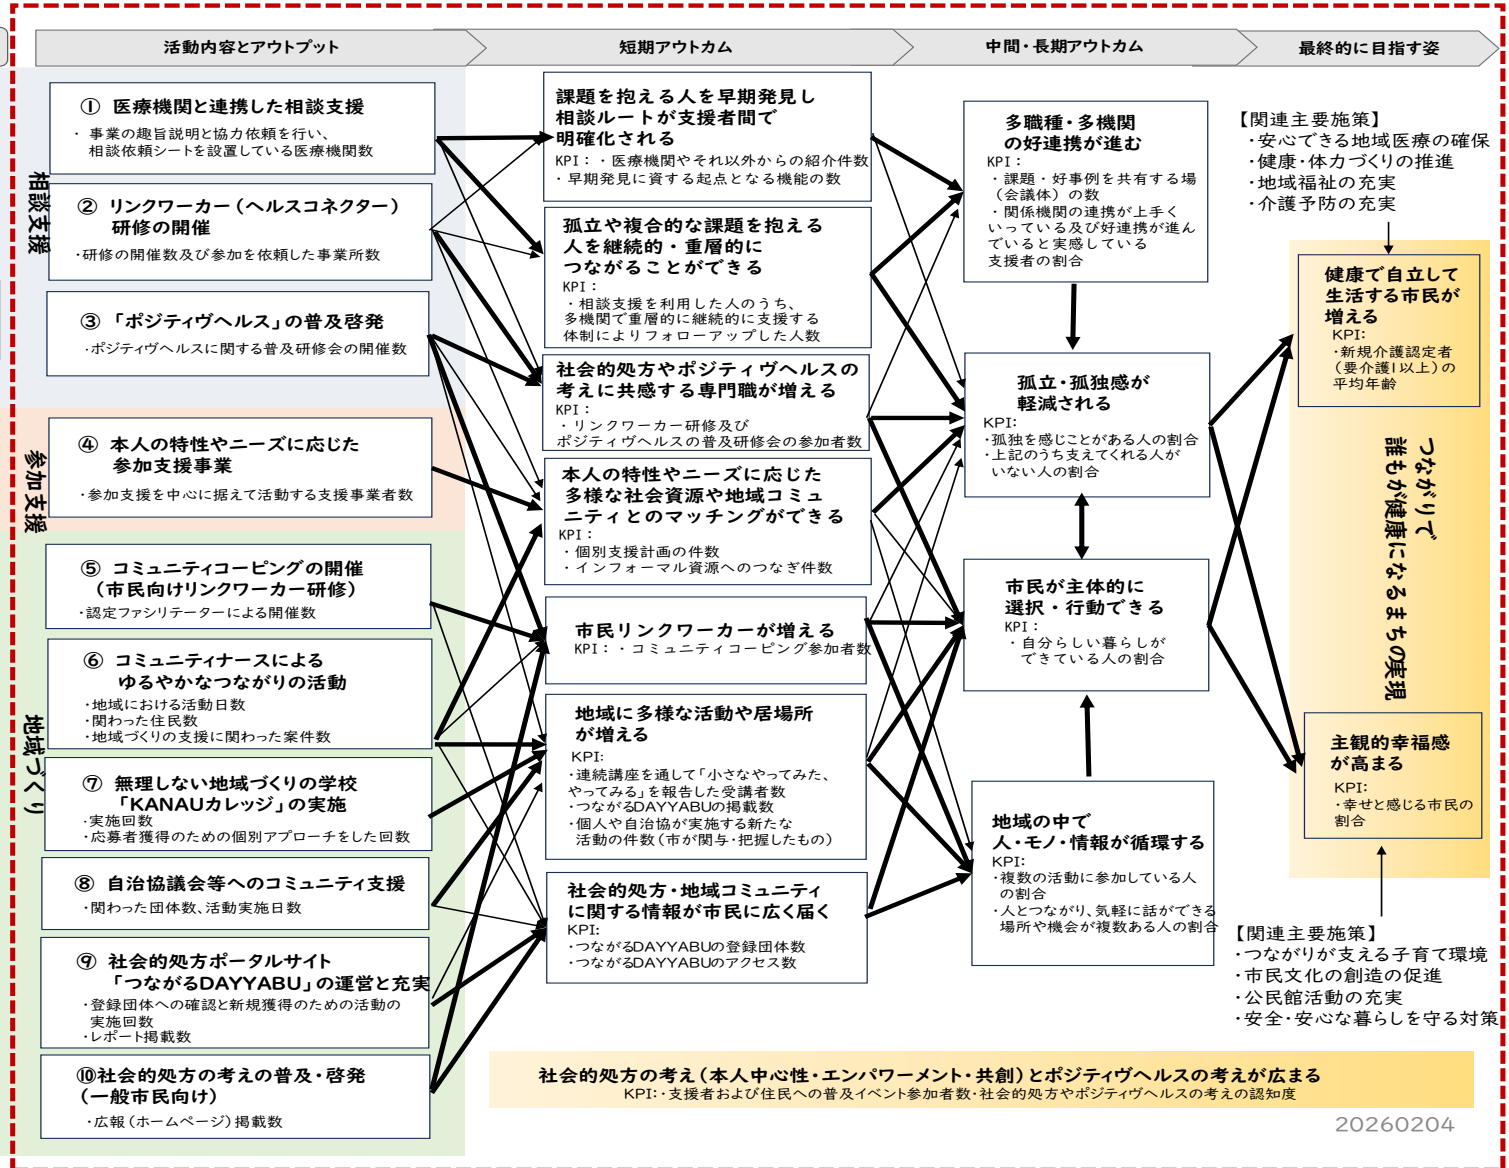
活動内容とアウトプット

短期アウトカム

中間・長期アウトカム

最終的に目指す姿

相談支援

① 医療機関と連携した相談支援
・事業の趣旨説明と協力依頼を行い、相談依頼シートを設置している医療機関数

② リンクワーカー（ヘルスコネクター）研修の開催
・研修の開催数及び参加を依頼した事業所数

③ 「ポジティヴヘルス」の普及啓発
・ポジティヴヘルスに関する普及研修会の開催数

参加支援

④ 本人の特性やニーズに応じた参加支援事業
・参加支援を中心に据えて活動する支援事業者数

地域づくり

⑤ コミュニティコーピングの開催（市民向けリンクワーカー研修）
・認定ファシリテーターによる開催数

⑥ コミュニティナースによるゆるやかなつながりの活動
・地域における活動日数
・関わった住民数
・地域づくりの支援に関わった案件数

⑦ 無理しない地域づくりの学校「KANAUカレッジ」の実施
・実施回数
・応募者獲得のための個別アプローチをした回数

⑧ 自治協議会等へのコミュニティ支援
・関わった団体数、活動実施日数

⑨ 社会的処方ポータルサイト「つながるDAYYABU」の運営と充実
・登録団体への確認と新規獲得のための活動の実施回数
・レポート掲載数

⑩社会的処方の考えの普及・啓発（一般市民向け）
・広報（ホームページ）掲載数

課題を抱える人を早期発見し相談ルートが支援者間で明確化される
KPI：・医療機関やそれ以外からの紹介件数
・早期発見に資する起点となる機能の数

孤立や複合的な課題を抱える人を継続的・重層的につながることができる
KPI：
・相談支援を利用した人のうち、多機関で重層的に継続的に支援する体制によりフォローアップした人数

社会的処方やポジティヴヘルスの考えに共感する専門職が増える
KPI：
・リンクワーカー研修及びポジティヴヘルスの普及研修会の参加者数

本人の特性やニーズに応じた多様な社会資源や地域コミュニティとのマッチングができる
KPI：
・個別支援計画の件数
・インフォーマル資源へのつなぎ件数

市民リンクワーカーが増える
KPI：・コミュニティコーピング参加者数

地域に多様な活動や居場所が増える
KPI:
・連続講座を通して「小さなやってみた、やってみる」を報告した受講者数
・つながるDAYYABUの掲載数
・個人や自治協が実施する新たな活動の件数（市が関与・把握したもの）

社会的処方・地域コミュニティに関する情報が市民に広く届く
KPI:
・つながるDAYYABUの登録団体数
・つながるDAYYABUのアクセス数

多職種・多機関の好連携が進む
KPI：
・課題・好事例を共有する場（会議体）の数
・関係機関の連携が上手くいっている及び好連携が進んでいると実感している支援者の割合

孤立・孤独感が軽減される
KPI:
・孤独を感じことがある人の割合
・上記のうち支えてくれる人がいない人の割合

市民が主体的に選択・行動できる
KPI：
・自分らしい暮らしができている人の割合

地域の中で人・モノ・情報が循環する
KPI:
・複数の活動に参加している人の割合
・人とつながり、気軽に話ができる場所や機会が複数ある人の割合

【関連主要施策】
・安心できる地域医療の確保
・健康・体力づくりの推進
・地域福祉の充実
・介護予防の充実

健康で自立して生活する市民が増える
KPI:
・新規介護認定者（要介護Ⅰ以上）の平均年齢

つながりで誰もが健康になるまちの実現

主観的幸福感が高まる
KPI:
・幸せと感じる市民の割合

【関連主要施策】
・つながりが支える子育て環境
・市民文化の創造の促進
・公民館活動の充実
・安全・安心な暮らしを守る対策

社会的処方の考え（本人中心性・エンパワーメント・共創）とポジティヴヘルスの考えが広まる
KPI:・支援者および住民への普及イベント参加者数・社会的処方やポジティヴヘルスの考えの認知度

20260204